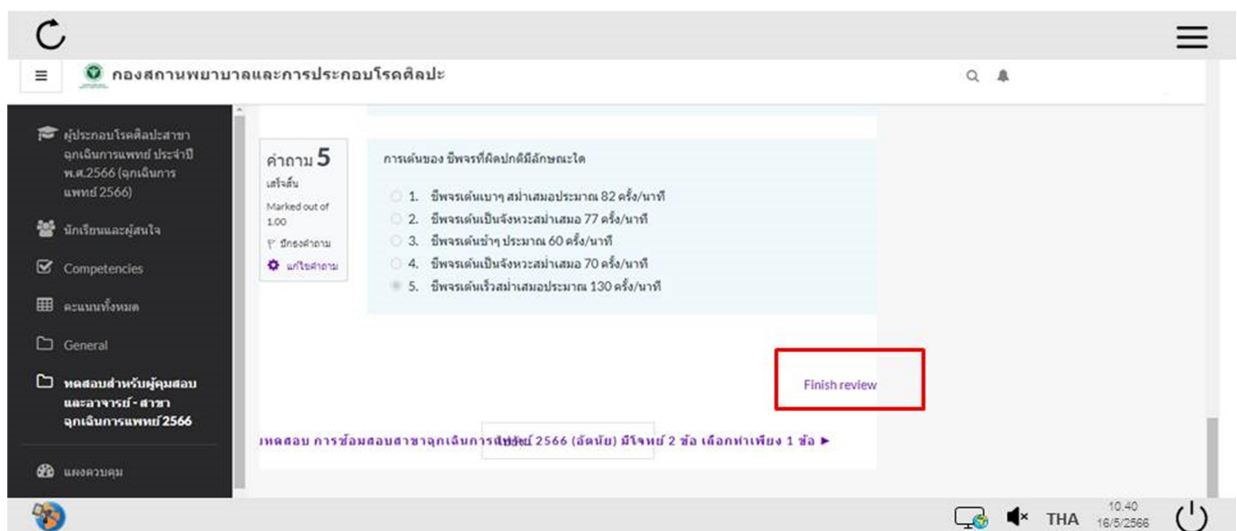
กองสถานพยาบาลและการประกอบโรคศิลปะ

ผู้ประกอบโรคศิลปะสาขาฉุกเฉินการแพทย์ ประจำปี พ.ศ.2566 (ฉุกเฉินการแพทย์ 2566)

นักเรียนและผู้สนใจ

Competencies

คะแนนทั้งหมด

General

ทดสอบสำหรับผู้คุมสอบและอาจารย์ - สาขาฉุกเฉินการแพทย์ 2566

แผงควบคุม

คำถาม 5
เสร็จสิ้น
Marked out of 1.00
ปักธงคำถาม
แก้ไขคำถาม

การเต้นของ ชีพจรที่ผิดปกติมีลักษณะใด

1. ชีพจรเต้นเบาๆ สม่ำเสมอประมาณ 82 ครั้ง/นาที
2. ชีพจรเต้นเป็นจังหวะสม่ำเสมอ 77 ครั้ง/นาที
3. ชีพจรเต้นช้าๆ ประมาณ 60 ครั้ง/นาที
4. ชีพจรเต้นเป็นจังหวะสม่ำเสมอ 70 ครั้ง/นาที
5. ชีพจรเต้นเร็วสม่ำเสมอประมาณ 130 ครั้ง/นาที

Finish review

ทดสอบ การซ้อมสอบสาขาฉุกเฉินการแพทย์ 2566 (อัตนัย) มีโจทย์ 2 ข้อ เลือกทำเพียง 1 ข้อ ►

THA 10.40 16/5/2566